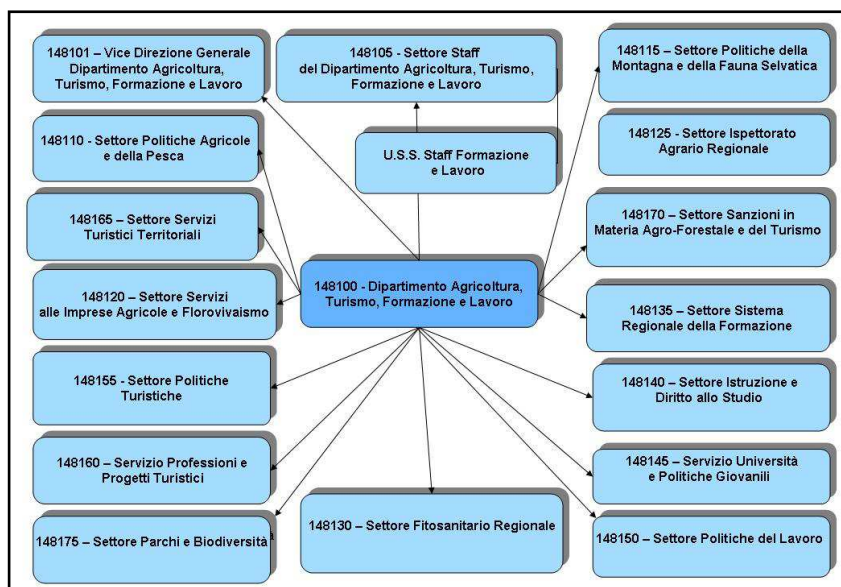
148101 – Vice Direzione Generale Dipartimento Agricoltura, Turismo, Formazione e Lavoro

148105 - Settore Staff del Dipartimento Agricoltura, Turismo, Formazione e Lavoro

148115 – Settore Politiche della Montagna e della Fauna Selvatica

148110 - Settore Politiche Agricole e della Pesca

U.S.S. Staff Formazione e Lavoro

148125 - Settore Ispettorato Agrario Regionale

148165 – Settore Servizi Turistici Territoriali

148170 – Settore Sanzioni in Materia Agro-Forestale e del Turismo

148100 - Dipartimento Agricoltura, Turismo, Formazione e Lavoro

148120 – Settore Servizi alle Imprese Agricole e Florovivaismo

148135 – Settore Sistema Regionale della Formazione

148155 - Settore Politiche Turistiche

148140 – Settore Istruzione e Diritto allo Studio

148160 – Servizio Professioni e Progetti Turistici

148145 – Servizio Università e Politiche Giovanili

148175 – Settore Parchi e Biodiversità

148130 – Settore Fitosanitario Regionale

148150 – Settore Politiche del Lavoro